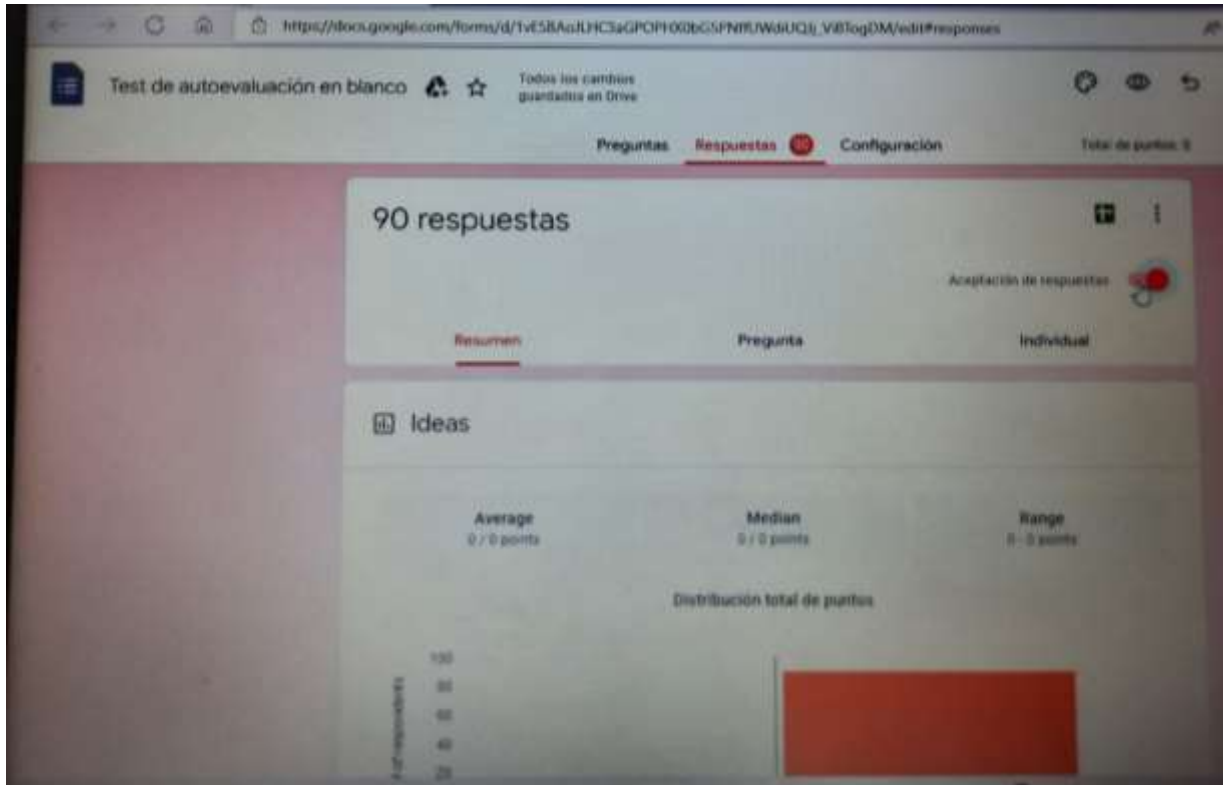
https://docs.google.com/forms/d/1vE5BAoJLHC5aGPOPH00bG5PNffUWdiUQIj_ViBTogDM/edit#responses

Test de autoevaluación en blanco

Todos los cambios guardados en Drive

Preguntas Respuestas 90 Configuración

Total de puntos: 0

90 respuestas

Aceptación de respuestas

Resumen Pregunta Individual

Ideas

Average
0 / 0 points

Median
0 / 0 points

Range
0 - 0 points

Distribución total de puntos

100
80
60
40
20

# of respondents